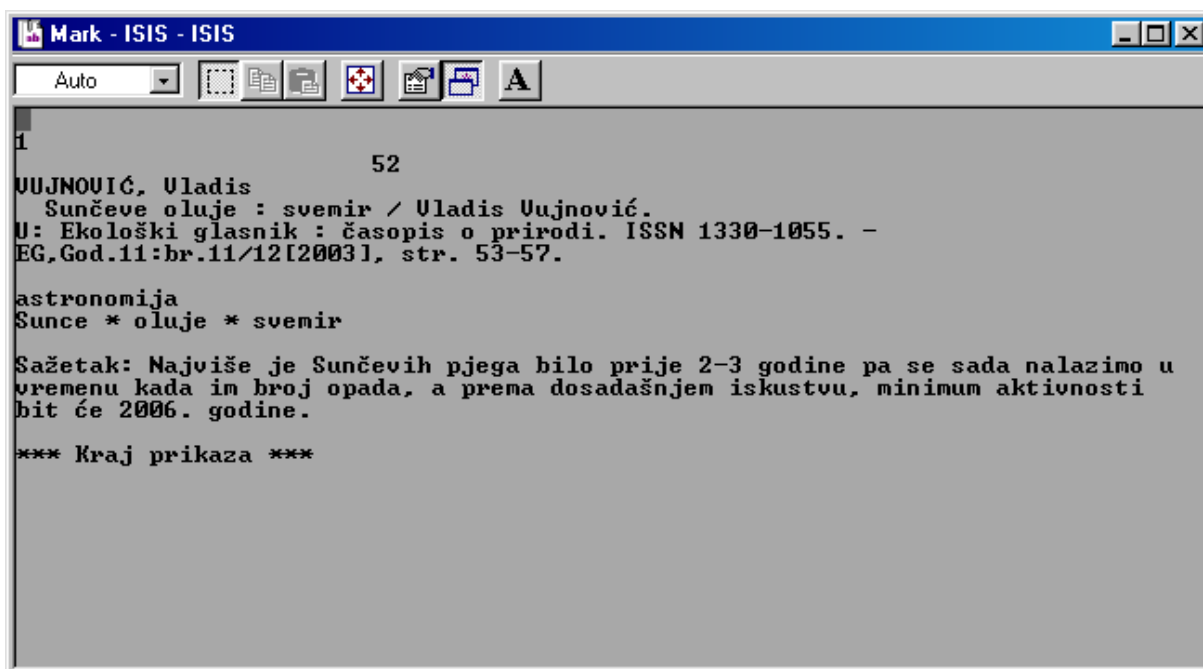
Mark - ISIS - ISIS

Auto

A

1
52
VUJNOVIĆ, Vladis
Sunčeve oluje : svemir / Vladis Vujnović.
U: Ekološki glasnik : časopis o prirodi. ISSN 1330-1055. -
EG,God.11:br.11/12[2003], str. 53-57.

astronomija
Sunce * oluje * svemir

Sažetak: Najviše je Sunčevih pjega bilo prije 2-3 godine pa se sada nalazimo u vremenu kada im broj opada, a prema dosadašnjem iskustvu, minimum aktivnosti bit će 2006. godine.

*** Kraj prikaza ***